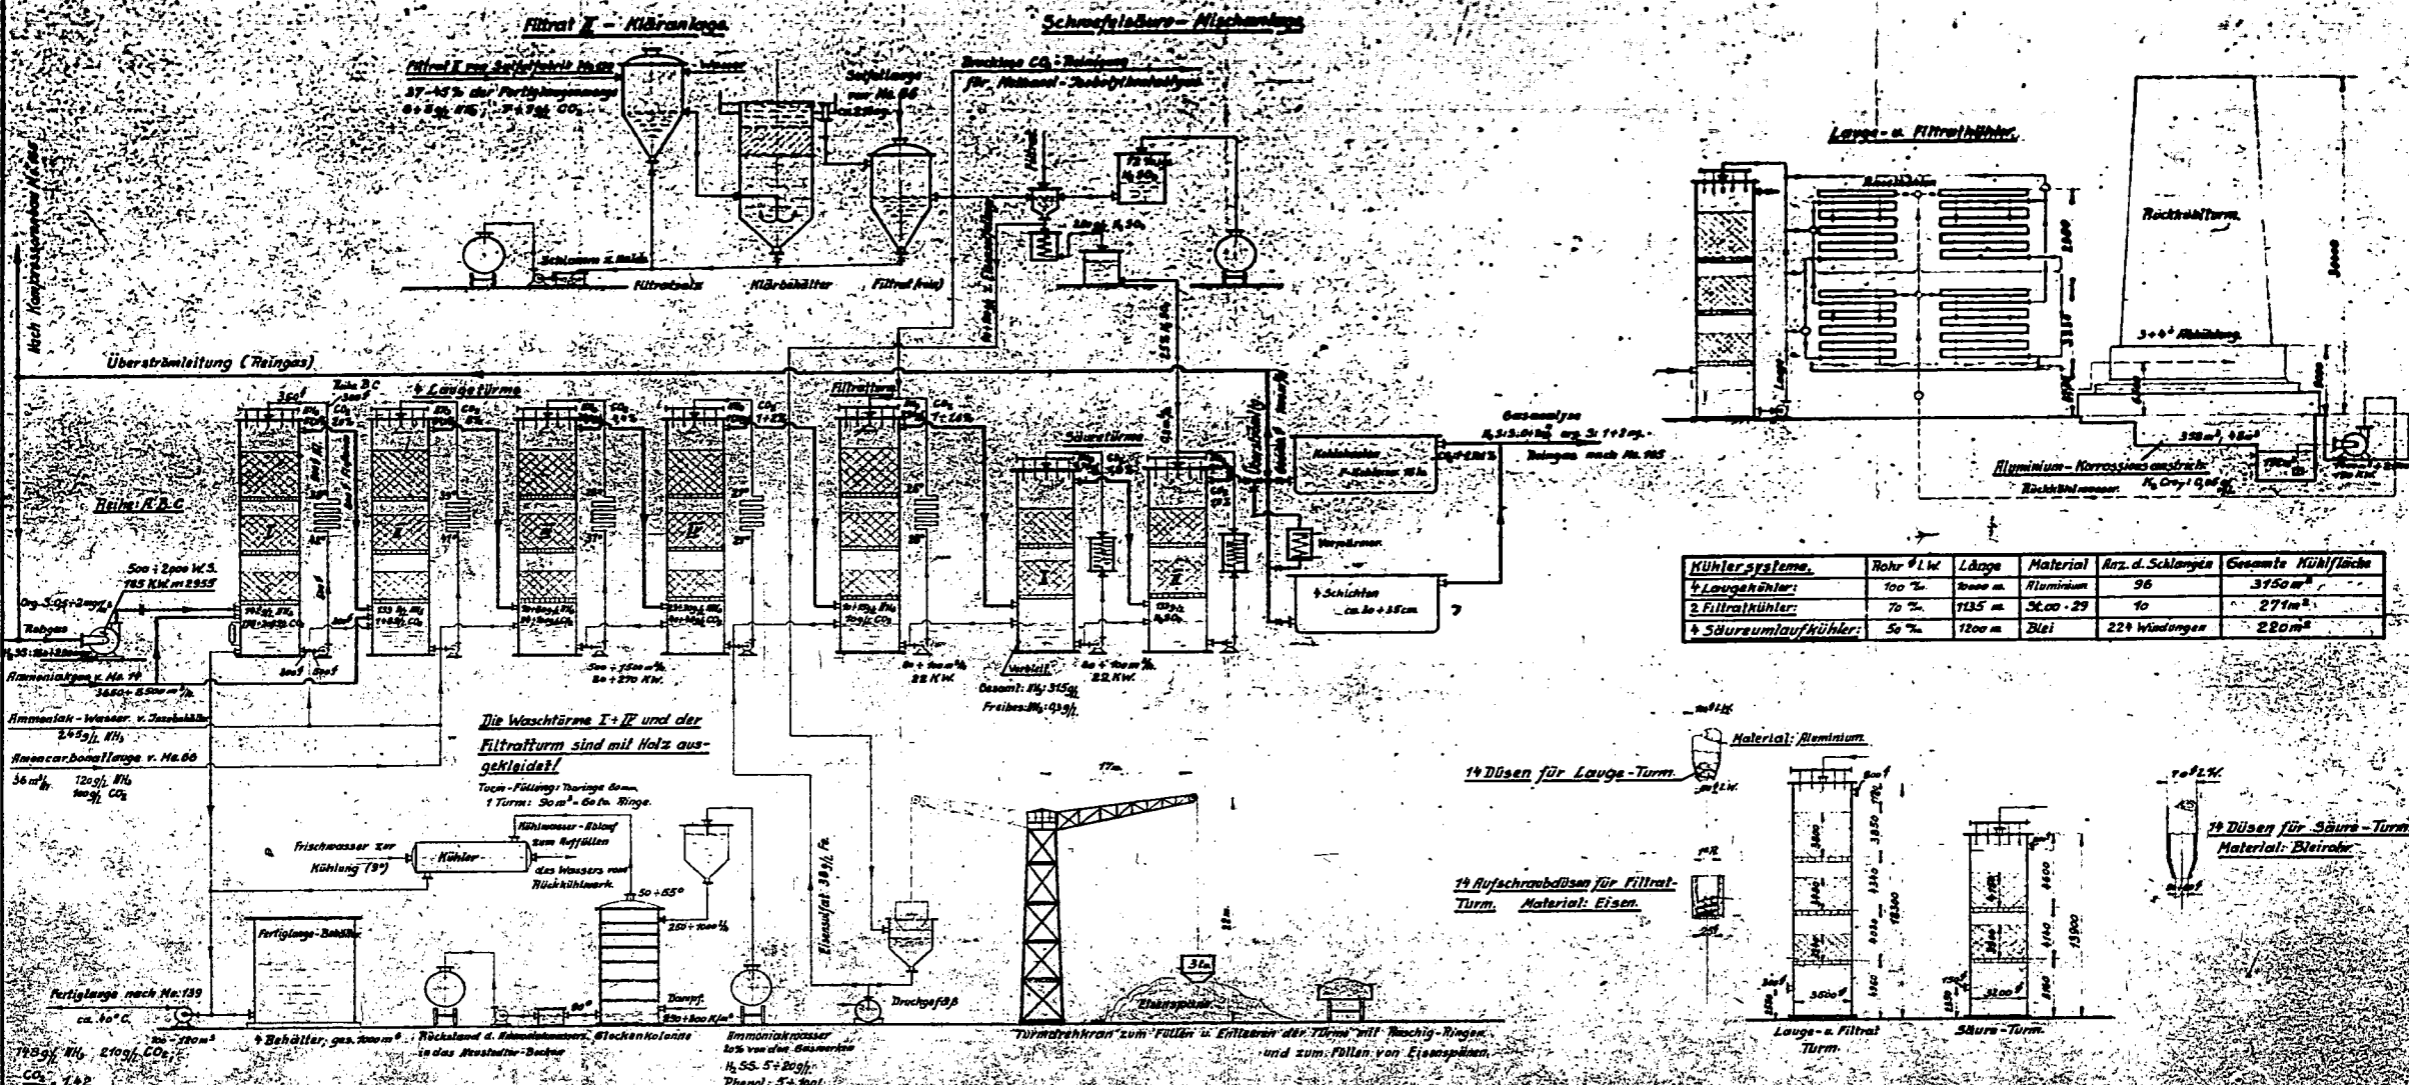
Filtrat II - Kläranlage.

Schwefelsäure - Mischanlage

Filtrat II von Sulfatfabrik Nr. 80
37-45% der Fertiglaugenmenge

Wasser

Sulfatlauge von Nr. 66

Druckluft $CO_2$ - Reinigung für Natronsal - Salicylsäurebetrieb

Filtratsalz

Klärbehälter

Filtrat (rein)

Schlamm z. Halde

Lauge- u. Filtratkühler.

Rückkühlturm.

3+4° Abkühlung.

Aluminium - Korrosionsanstrich:

Rückkühlwasser

Nach Kompressoren Nr. 106

Überströmleitung (Reingas)

4 Laugetürme

Filtratturm

Säuretürme

Gasanalyse

Reingas nach Nr. 105

Verstärker

4 Schichten ca. 30 + 35 cm.

Reihe: A.B.C

Reingas

Ammoniakgas v. Nr. 14

Ammoniak - Wasser v. Jacobsbühler

Ammoncarbonatlauge v. Nr. 66

Gesamt: $NH_3$: 315 g/l

Freies: $NH_3$: 0,3 g/l

| Kühlersysteme. | Rohr ø L.W. | Länge | Material | Anz. d. Schlangen | Gesamte Kühlfläche |
|---|---|---|---|---|---|
| 4 Laugekühler: | 100 % | 1000 m. | Aluminium | 96 | 315 m² |
| 2 Filtratkühler: | 70 % | 1135 m. | St.00.29 | 10 | 271 m² |
| 4 Säureumlaufkühler: | 50 % | 1200 m. | Blei | 224 Windungen | 220 m² |

Die Waschtürme I + IV und der Filtratturm sind mit Holz ausgekleidet!

Turm - Füllung: Ringe
1 Turm: 90 m³ - 6 ato. Ringe.

Frischwasser zur Kühlung (9°)

Kühler

Kühlwasser - Ablauf zum Auffüllen des Wassers vom Rückkühlwerk.

50 + 65°

Material: Aluminium

14 Düsen für Lauge - Turm.

14 Aufschraubdüsen für Filtrat - Turm. Material: Eisen.

14 Düsen für Säure - Turm
Material: Bleirohr.

Fertiglauge - Behälter

Fertiglauge nach Nr. 139

ca. 40° C.

4 Behälter, ges. 1000 m³

Rückstand d. Ammoniakwassers in das Neustadter - Becken

Glockenkolonne

Ammoniakwasser

Eisensulfat: 38 g/l Fe.

Druckgefäß

Eisenspäne

Turmdrehkran zum Füllen u. Entleeren der Türme mit Raschig - Ringen. und zum Füllen von Eisenspänen.

Lauge- u. Filtrat Turm.

Säure - Turm.

149 g/l $NH_3$ 210 g/l $CO_2$